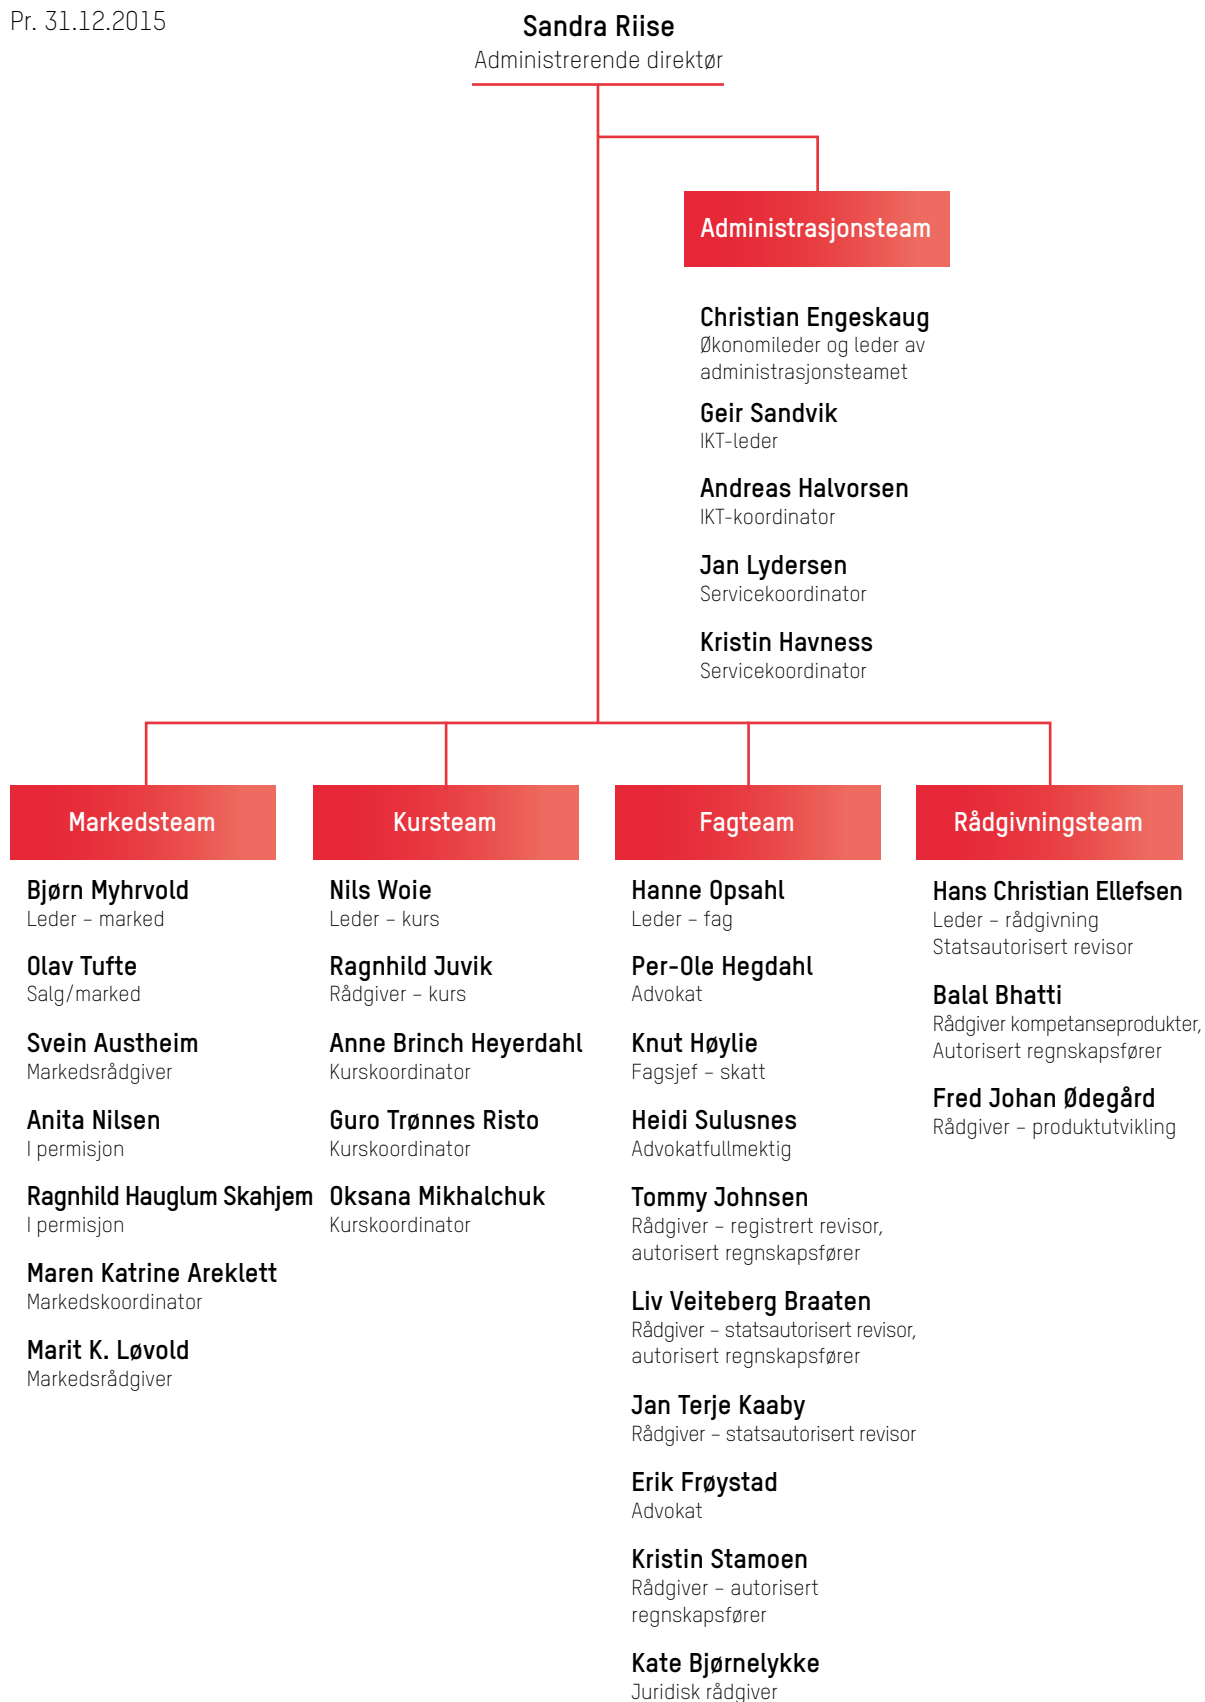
Pr. 31.12.2015

Sandra Riise
Administrerende direktør

Administrasjonsteam

Christian Engeskaug
Økonomileder og leder av administrasjonsteamet

Geir Sandvik
IKT-leder

Andreas Halvorsen
IKT-koordinator

Jan Lydersen
Servicekoordinator

Kristin Havness
Servicekoordinator

Markedsteam

Bjørn Myhrvold
Leder – marked

Olav Tufte
Salg/marked

Svein Austheim
Markedsrådgiver

Anita Nilsen
I permisjon

Ragnhild Hauglum Skahjem
I permisjon

Maren Katrine Areklett
Markedskoordinator

Marit K. Løvold
Markedsrådgiver

Kursteam

Nils Woie
Leder – kurs

Ragnhild Juvik
Rådgiver – kurs

Anne Brinch Heyerdahl
Kurskoordinator

Guro Trønnes Risto
Kurskoordinator

Oksana Mikhalchuk
Kurskoordinator

Fagteam

Hanne Opsahl
Leder – fag

Per-Ole Hegdahl
Advokat

Knut Høylie
Fagsjef – skatt

Heidi Sulusnes
Advokatfullmektig

Tommy Johnsen
Rådgiver – registrert revisor, autorisert regnskapsfører

Liv Veiteberg Braaten
Rådgiver – statsautorisert revisor, autorisert regnskapsfører

Jan Terje Kaaby
Rådgiver – statsautorisert revisor

Erik Frøystad
Advokat

Kristin Stamoen
Rådgiver – autorisert regnskapsfører

Kate Bjørnelykke
Juridisk rådgiver

Rådgivningsteam

Hans Christian Ellefsen
Leder – rådgivning
Statsautorisert revisor

Balal Bhatti
Rådgiver kompetanseprodukter, Autorisert regnskapsfører

Fred Johan Ødegård
Rådgiver – produktutvikling